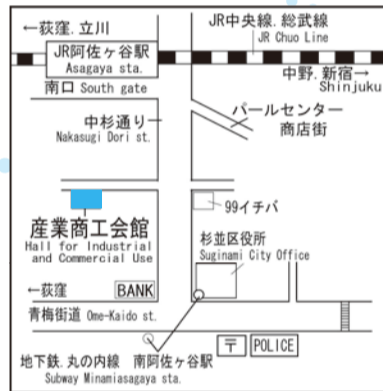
←荻窪. 立川
JR阿佐ヶ谷駅
Asagaya sta.
JR中央線. 総武線
JR Chuo Line
中野. 新宿→
Shinjuku
南口 South gate
パールセンター
商店街
中杉通り
Nakasugi Dori st.
99イチバ
産業商工会館
Hall for Industrial and Commercial Use
杉並区役所
Suginami City Office
←荻窪
BANK
青梅街道 Ome-Kaido st.
〒
POLICE
地下鉄. 丸の内線 南阿佐ヶ谷駅
Subway Minamiasagaya sta.